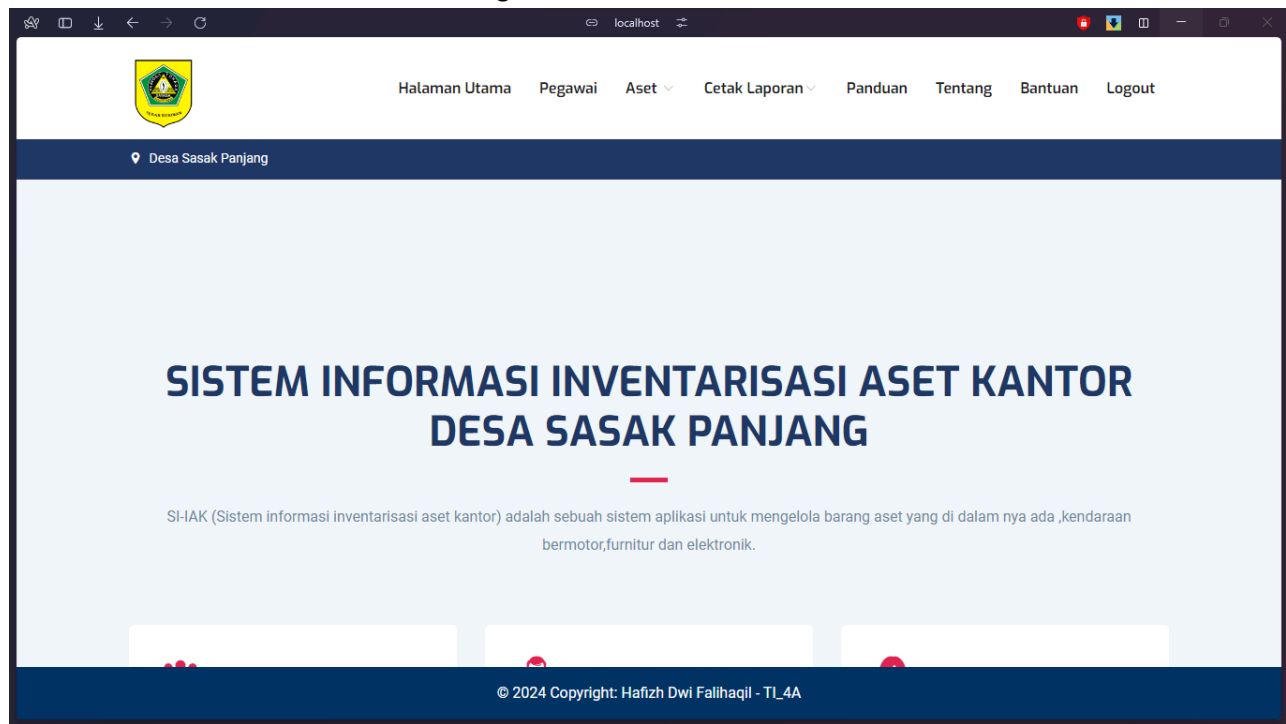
localhost

Halaman Utama Pegawai Aset Cetak Laporan Panduan Tentang Bantuan Logout

Desa Sasak Panjang

SISTEM INFORMASI INVENTARISASI ASET KANTOR DESA SASAK PANJANG

SI-IAK (Sistem informasi inventarisasi aset kantor) adalah sebuah sistem aplikasi untuk mengelola barang aset yang di dalam nya ada ,kendaraan bermotor,furnitur dan elektronik.

© 2024 Copyright: Hafizh Dwi Falihaqil - TI_4A